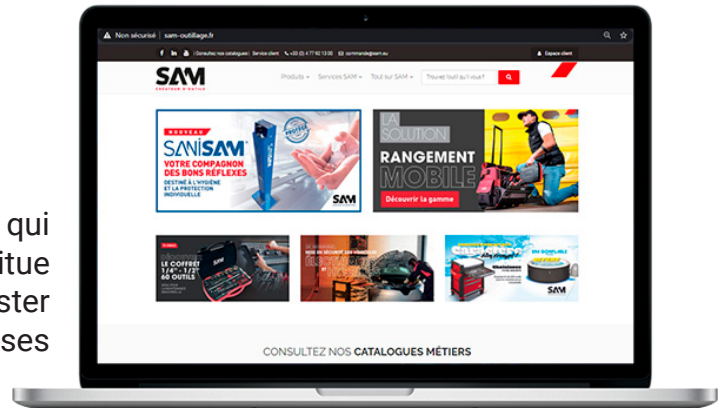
qui
itue
ster
ses

Non sécurisé | sam-outillage.fr

f in | Consultez nos catalogues | Service client +33 (0) 4 77 92 13 00 commande@sam.eu

Espace client

SAM
CRÉATEUR D'OUTILS

Produits ▾ Services SAM ▾ Tout sur SAM ▾ Trouvez l'outil qu'il vous faut

NOUVEAU
SANISAM
VOTRE COMPAGNON DES BONS RÉFLEXES
DESTINÉ À L'HYGIÈNE ET LA PROTECTION INDIVIDUELLE
SAM

LA SOLUTION
RANGEMENT MOBILE
Découvrir la gamme

LE COFFRET 1/4" - 1/2" 60 OUTILS

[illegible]

SAM

CONSULTEZ NOS CATALOGUES MÉTIERS